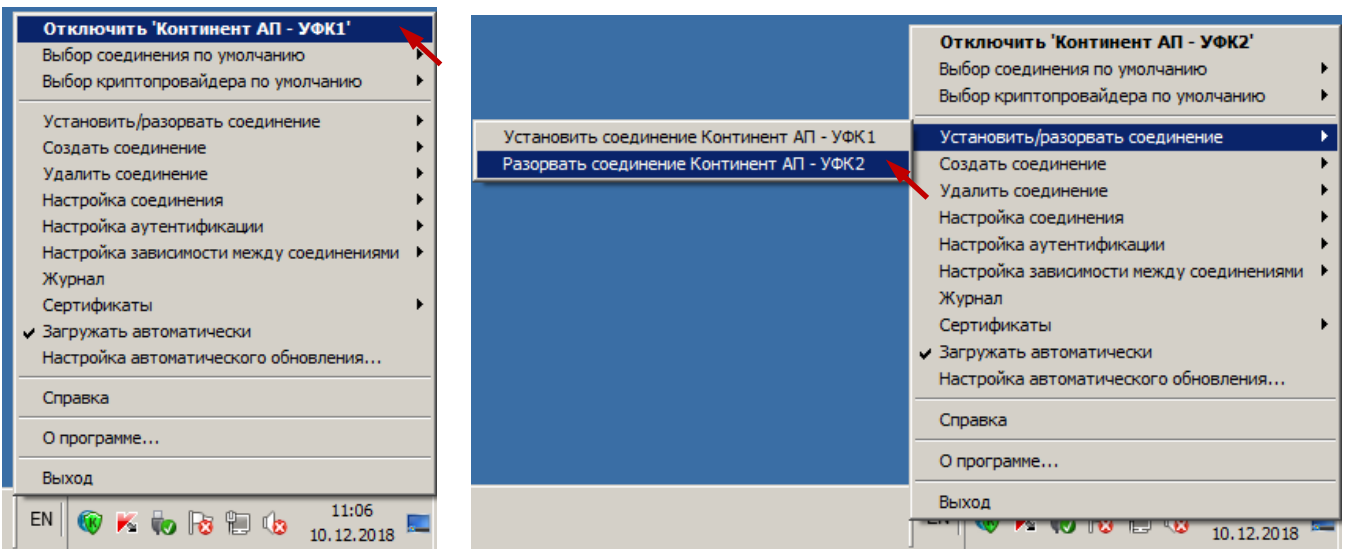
Отключить 'Континент АП - УФК1'
Выбор соединения по умолчанию
Выбор криптопровайдера по умолчанию
Установить/разорвать соединение
Создать соединение
Удалить соединение
Настройка соединения
Настройка аутентификации
Настройка зависимости между соединениями
Журнал
Сертификаты
Загружать автоматически
Настройка автоматического обновления...
Справка
О программе...
Выход
EN
11:06
10.12.2018

Установить соединение Континент АП - УФК1
Разорвать соединение Континент АП - УФК2

Отключить 'Континент АП - УФК2'
Выбор соединения по умолчанию
Выбор криптопровайдера по умолчанию
Установить/разорвать соединение
Создать соединение
Удалить соединение
Настройка соединения
Настройка аутентификации
Настройка зависимости между соединениями
Журнал
Сертификаты
Загружать автоматически
Настройка автоматического обновления...
Справка
О программе...
Выход
EN
10.12.2018